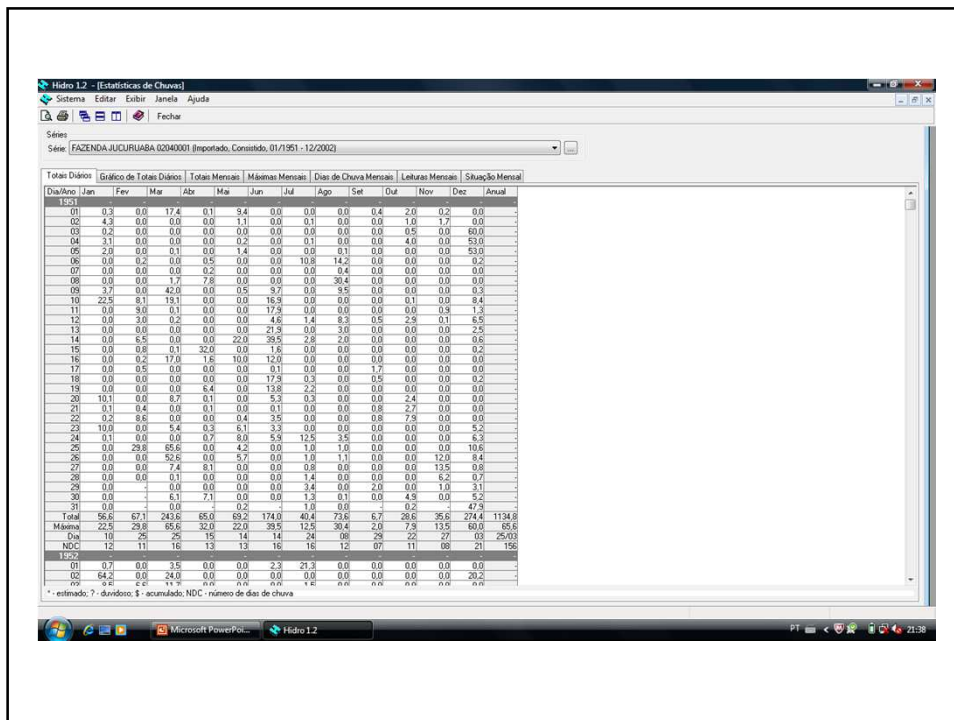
Hidro 1.2 - [Estatísticas de Chuvas]
Sistema Editar Exibir Janela Ajuda
Fechar

Séries
Série: FAZENDA JUCURUABA 02040001 (Importado, Consistido, 01/1951 - 12/2002)

Totais Diários | Gráfico de Totais Diários | Totais Mensais | Máximas Mensais | Dias de Chuva Mensais | Leituras Mensais | Situação Mensal

| Dia/Ano | Jan | Fev | Mar | Abr | Mai | Jun | Jul | Ago | Set | Out | Nov | Dez | Anual |
|---|---|---|---|---|---|---|---|---|---|---|---|---|---|
| 1951 | - | - | - | - | - | - | - | - | - | - | - | - | - |
| 01 | 0,3 | 0,0 | 17,4 | 0,1 | 9,4 | 0,0 | 0,0 | 0,0 | 0,4 | 2,0 | 0,2 | 0,0 | - |
| 02 | 4,3 | 0,0 | 0,0 | 0,0 | 1,1 | 0,0 | 0,1 | 0,0 | 0,0 | 1,0 | 1,7 | 0,0 | - |
| 03 | 0,2 | 0,0 | 0,0 | 0,0 | 0,0 | 0,0 | 0,0 | 0,0 | 0,0 | 0,5 | 0,0 | 60,0 | - |
| 04 | 3,1 | 0,0 | 0,0 | 0,0 | 0,2 | 0,0 | 0,1 | 0,0 | 0,0 | 4,0 | 0,0 | 53,0 | - |
| 05 | 2,0 | 0,0 | 0,1 | 0,0 | 1,4 | 0,0 | 0,0 | 0,1 | 0,0 | 0,0 | 0,0 | 53,0 | - |
| 06 | 0,0 | 0,2 | 0,0 | 0,5 | 0,0 | 0,0 | 10,8 | 14,2 | 0,0 | 0,0 | 0,0 | 0,2 | - |
| 07 | 0,0 | 0,0 | 0,0 | 0,2 | 0,0 | 0,0 | 0,0 | 0,4 | 0,0 | 0,0 | 0,0 | 0,0 | - |
| 08 | 0,0 | 0,0 | 1,7 | 7,8 | 0,0 | 0,0 | 0,0 | 30,4 | 0,0 | 0,0 | 0,0 | 0,0 | - |
| 09 | 3,7 | 0,0 | 42,0 | 0,0 | 0,5 | 9,7 | 0,0 | 9,5 | 0,0 | 0,0 | 0,0 | 0,3 | - |
| 10 | 22,5 | 8,1 | 19,1 | 0,0 | 0,0 | 16,9 | 0,0 | 0,0 | 0,0 | 0,1 | 0,0 | 8,4 | - |
| 11 | 0,0 | 9,0 | 0,1 | 0,0 | 0,0 | 17,9 | 0,0 | 0,0 | 0,0 | 0,0 | 0,9 | 1,3 | - |
| 12 | 0,0 | 3,0 | 0,2 | 0,0 | 0,0 | 4,6 | 1,4 | 8,3 | 0,5 | 2,9 | 0,1 | 6,5 | - |
| 13 | 0,0 | 0,0 | 0,0 | 0,0 | 0,0 | 21,9 | 0,0 | 3,0 | 0,0 | 0,0 | 0,0 | 2,5 | - |
| 14 | 0,0 | 6,5 | 0,0 | 0,0 | 22,0 | 39,5 | 2,8 | 2,0 | 0,0 | 0,0 | 0,0 | 0,6 | - |
| 15 | 0,0 | 0,8 | 0,1 | 32,0 | 0,0 | 1,6 | 0,0 | 0,0 | 0,0 | 0,0 | 0,0 | 0,2 | - |
| 16 | 0,0 | 0,2 | 17,0 | 1,6 | 10,0 | 12,0 | 0,0 | 0,0 | 0,0 | 0,0 | 0,0 | 0,0 | - |
| 17 | 0,0 | 0,5 | 0,0 | 0,0 | 0,0 | 0,1 | 0,0 | 0,0 | 1,7 | 0,0 | 0,0 | 0,0 | - |
| 18 | 0,0 | 0,0 | 0,0 | 0,0 | 0,0 | 17,9 | 0,3 | 0,0 | 0,5 | 0,0 | 0,0 | 0,2 | - |
| 19 | 0,0 | 0,0 | 0,0 | 6,4 | 0,0 | 13,8 | 2,2 | 0,0 | 0,0 | 0,0 | 0,0 | 0,0 | - |
| 20 | 10,1 | 0,0 | 8,7 | 0,1 | 0,0 | 5,3 | 0,3 | 0,0 | 0,0 | 2,4 | 0,0 | 0,1 | - |
| 21 | 0,1 | 0,4 | 0,0 | 0,1 | 0,0 | 0,1 | 0,0 | 0,0 | 0,8 | 2,7 | 0,0 | 0,0 | - |
| 22 | 0,2 | 8,6 | 0,0 | 0,0 | 0,4 | 3,5 | 0,0 | 0,0 | 0,8 | 7,9 | 0,0 | 0,0 | - |
| 23 | 10,0 | 0,0 | 5,4 | 0,3 | 6,1 | 3,3 | 0,0 | 0,0 | 0,0 | 0,0 | 0,0 | 5,2 | - |
| 24 | 0,1 | 0,0 | 0,0 | 0,7 | 8,0 | 5,9 | 12,5 | 3,5 | 0,0 | 0,0 | 0,0 | 6,3 | - |
| 25 | 0,0 | 29,8 | 65,6 | 0,0 | 4,2 | 0,0 | 1,0 | 1,0 | 0,0 | 0,0 | 0,0 | 10,6 | - |
| 26 | 0,0 | 0,0 | 52,6 | 0,0 | 5,7 | 0,0 | 1,0 | 1,1 | 0,0 | 0,0 | 12,0 | 8,4 | - |
| 27 | 0,0 | 0,0 | 7,4 | 8,1 | 0,0 | 0,0 | 0,8 | 0,0 | 0,0 | 0,0 | 13,5 | 0,8 | - |
| 28 | 0,0 | 0,0 | 0,1 | 0,0 | 0,0 | 0,0 | 1,4 | 0,0 | 0,0 | 0,0 | 6,2 | 0,7 | - |
| 29 | 0,0 | - | 0,0 | 0,0 | 0,0 | 0,0 | 3,4 | 0,0 | 2,0 | 0,0 | 1,0 | 3,1 | - |
| 30 | 0,0 | - | 6,1 | 7,1 | 0,0 | 0,0 | 1,3 | 0,1 | 0,0 | 4,9 | 0,0 | 5,2 | - |
| 31 | 0,0 | - | 0,0 | - | 0,2 | - | 1,0 | 0,0 | - | 0,2 | - | 47,9 | - |
| Total | 56,6 | 67,1 | 243,6 | 65,0 | 69,2 | 174,0 | 40,4 | 73,6 | 6,7 | 28,6 | 35,6 | 274,4 | 1134,8 |
| Máxima | 22,5 | 29,8 | 65,6 | 32,0 | 22,0 | 39,5 | 12,5 | 30,4 | 2,0 | 7,9 | 13,5 | 60,0 | 65,6 |
| Dia | 10 | 25 | 25 | 15 | 14 | 14 | 24 | 08 | 29 | 22 | 27 | 03 | 25/03 |
| NDC | 12 | 11 | 16 | 13 | 13 | 16 | 16 | 12 | 07 | 11 | 08 | 21 | 156 |
| 1952 | - | - | - | - | - | - | - | - | - | - | - | - | - |
| 01 | 0,7 | 0,0 | 3,5 | 0,0 | 0,0 | 2,3 | 21,3 | 0,0 | 0,0 | 0,0 | 0,0 | 0,0 | - |
| 02 | 64,2 | 0,0 | 24,0 | 0,0 | 0,0 | 0,0 | 0,0 | 0,0 | 0,0 | 0,0 | 0,0 | 20,2 | - |
| 03 | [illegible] | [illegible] | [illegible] | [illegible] | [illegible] | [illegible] | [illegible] | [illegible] | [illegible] | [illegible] | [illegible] | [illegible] | - |

* - estimado; ? - duvidoso; $ - acumulado; NDC - número de dias de chuva

Microsoft PowerPoi... Hidro 1.2
PT 21:38